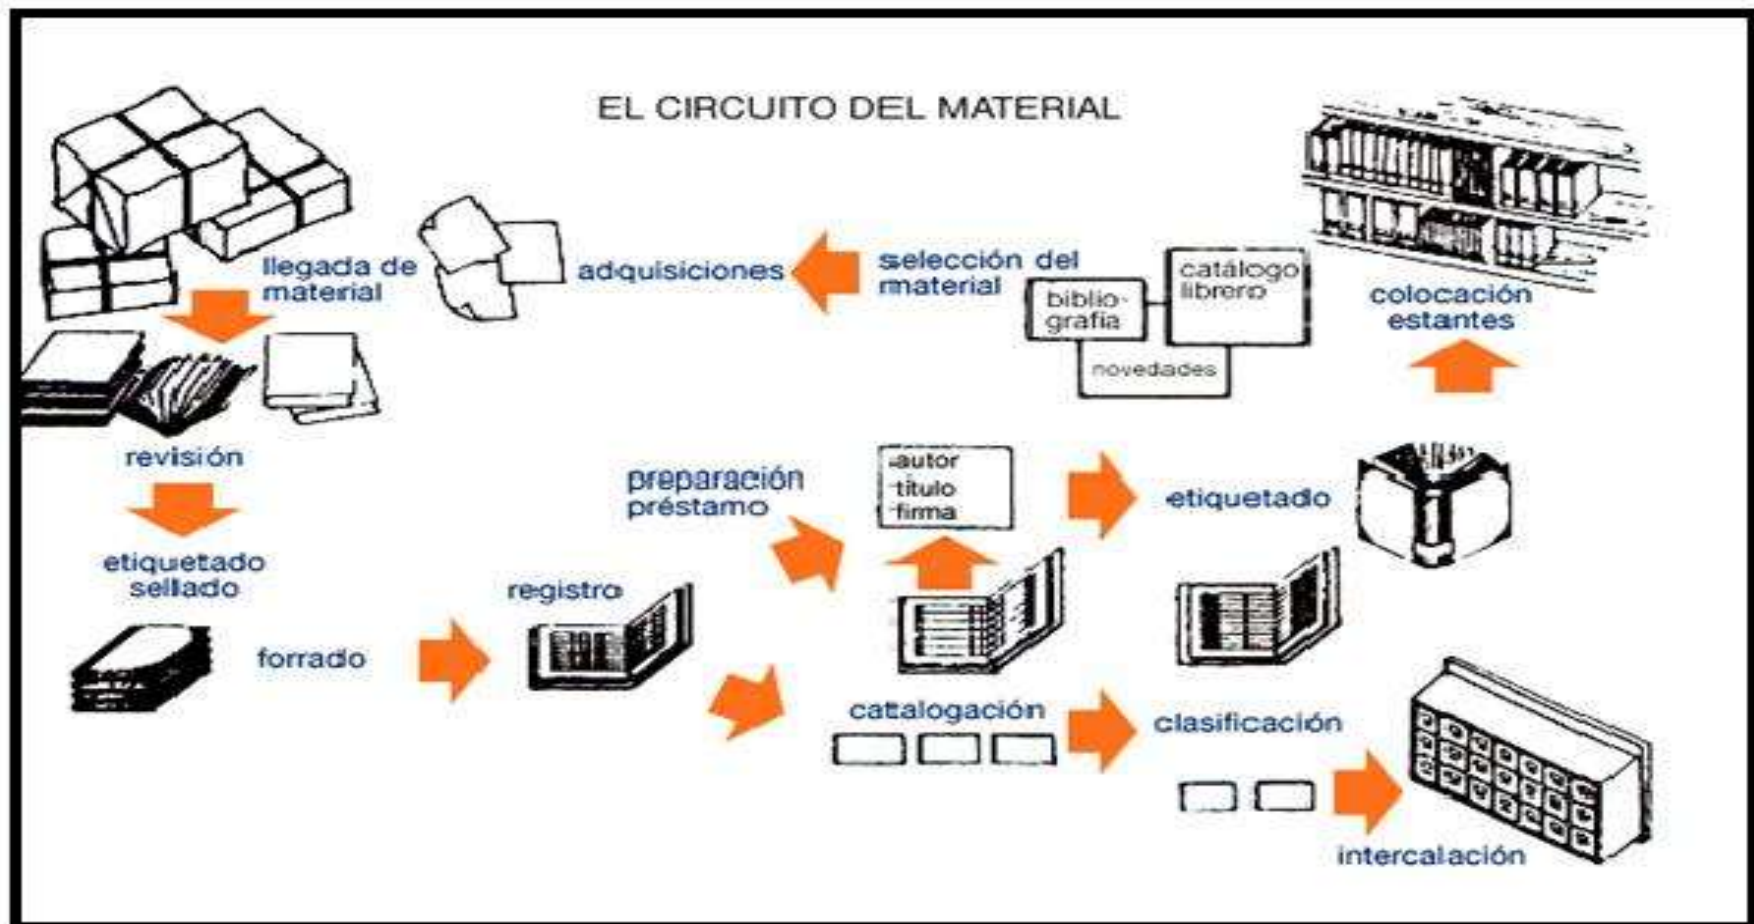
EL CIRCUITO DEL MATERIAL

llegada de material

adquisiciones

selección del material

biblio-grafia

catálogo librero

novedades

colocación estantes

revisión

etiquetado sellado

forrado

registro

preparación préstamo

-autor
-título
-firma

etiquetado

catalogación

clasificación

intercalación